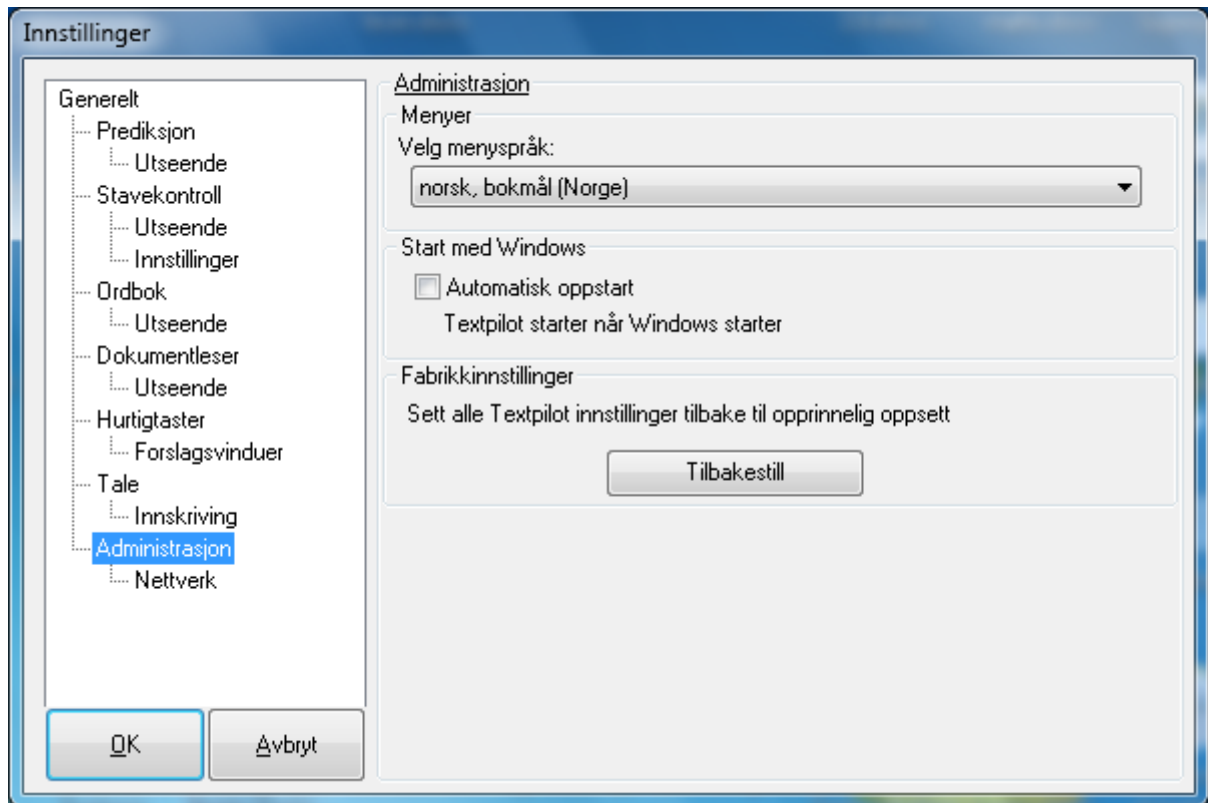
Innstillinger

Generelt
Prediksjon
Utseende
Stavekontroll
Utseende
Innstillinger
Ordbok
Utseende
Dokumentleser
Utseende
Hurtigtaster
Forslagsvinduer
Tale
Innskriving
Administrasjon
Nettverk

OK
Avbryt

Administrasjon

Menyer
Velg menyspråk:
norsk, bokmål (Norge)

Start med Windows
Automatisk oppstart
Textpilot starter når Windows starter

Fabrikkinnstillinger
Sett alle Textpilot innstillinger tilbake til opprinnelig oppsett
Tilbakestill